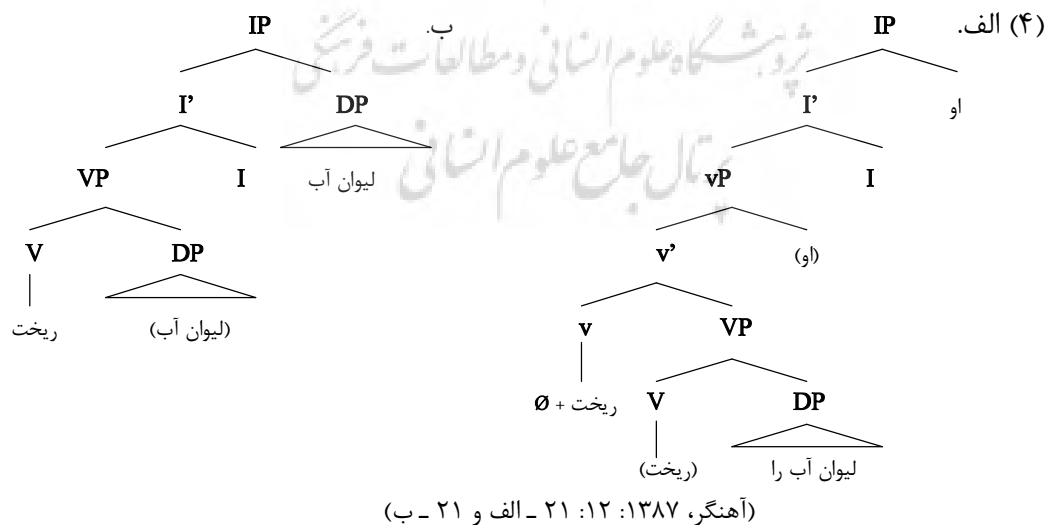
(۴) الف. IP

او

I'

vP I

v' (او)

v VP

ریخت + Ø

V DP

(ریخت) لیوان آب را

ب. IP

I' DP

لیوان آب

VP I

V DP

ریخت (لیوان آب)

پژوهشگاه علوم انسانی و مطالعات فرهنگی
پرتال جامع علوم انسانی

(آهنگر، ۱۳۸۷: ۱۲: ۲۱ ـ الف و ۲۱ ـ ب)